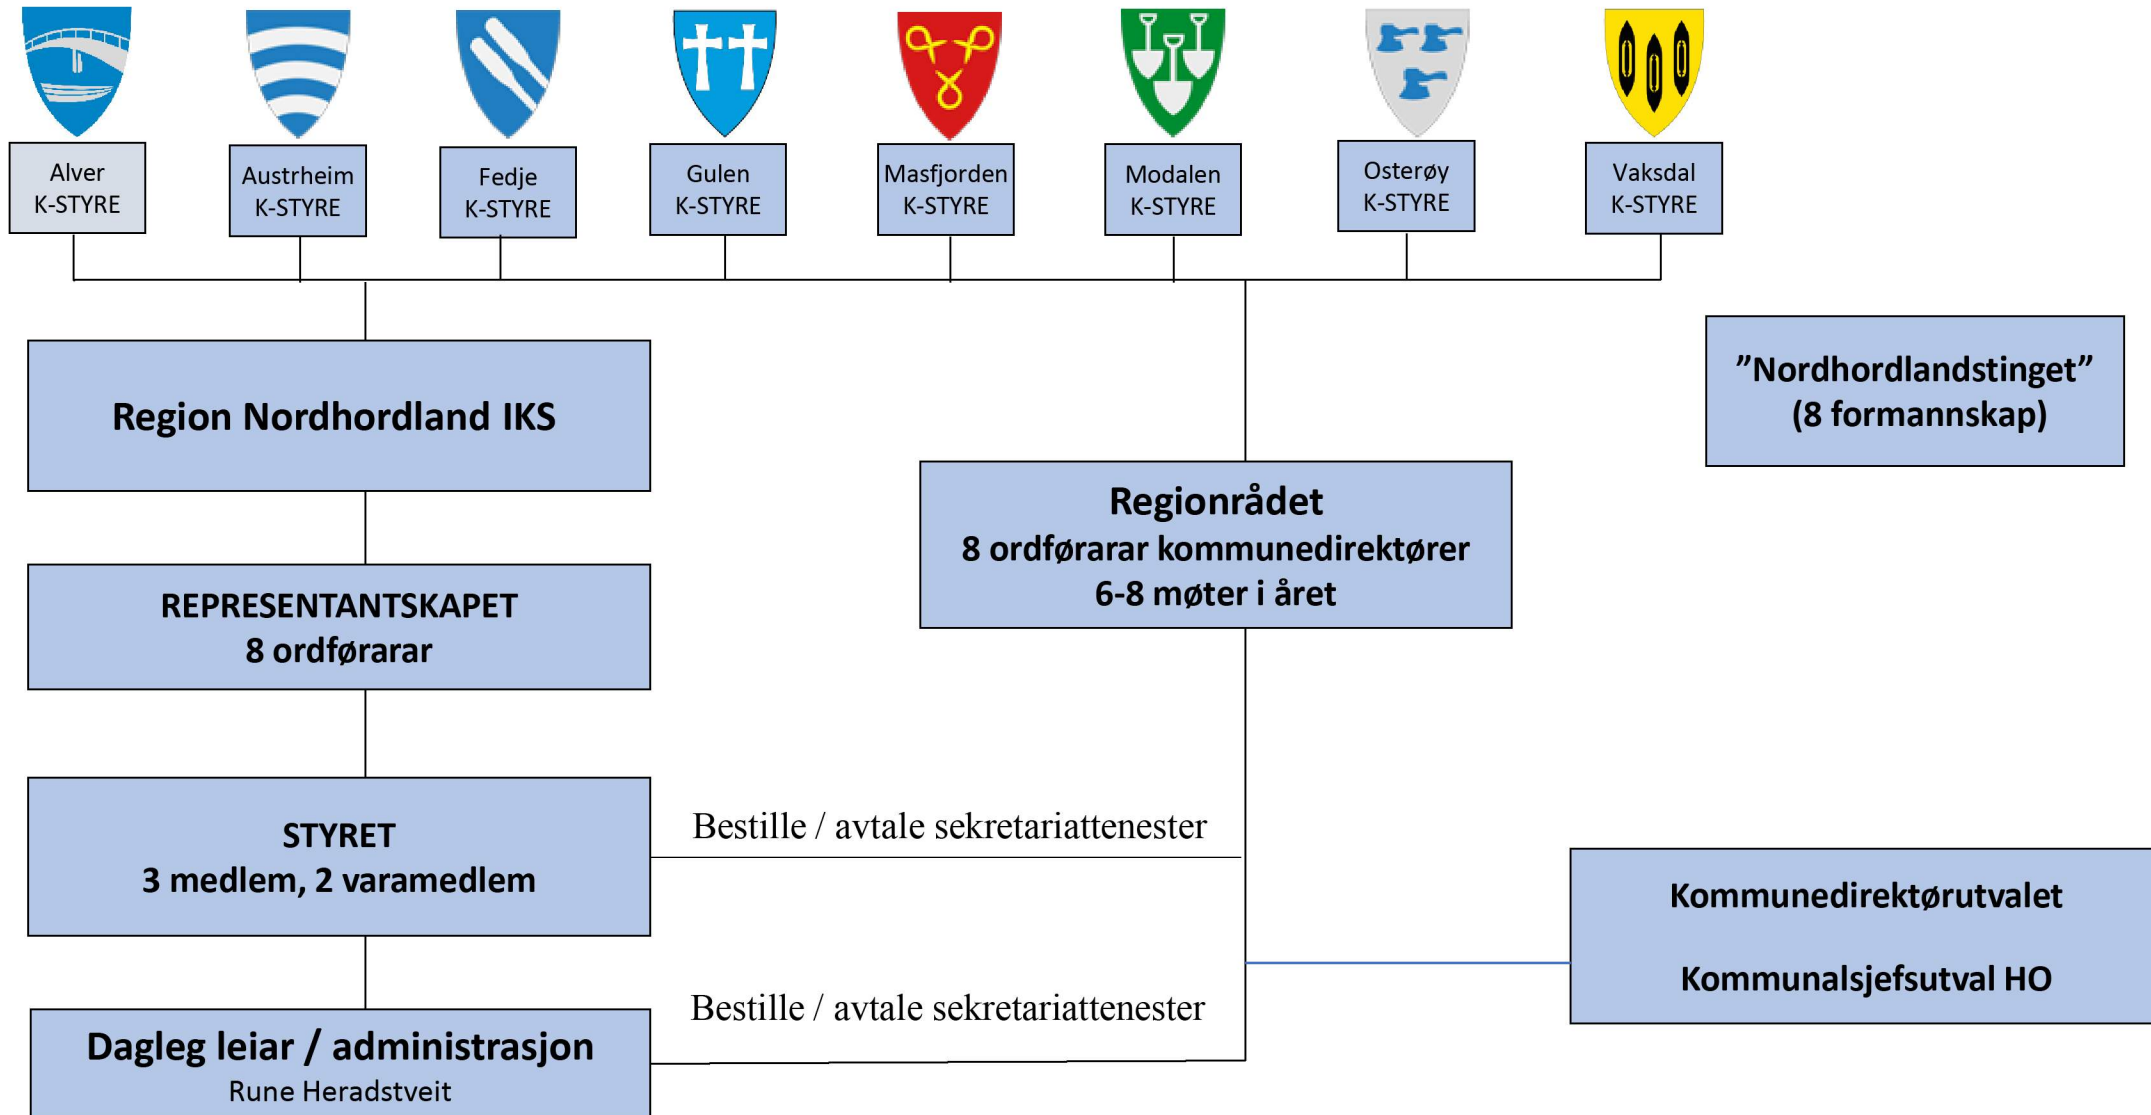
Alver
K-STYRE

Austrheim
K-STYRE

Fedje
K-STYRE

Gulen
K-STYRE

Masfjorden
K-STYRE

Modalen
K-STYRE

Osterøy
K-STYRE

Vaksdal
K-STYRE

Region Nordhordland IKS

”Nordhordlandstinget”
(8 formannskap)

Regionrådet
8 ordførarar kommunedirektører
6-8 møter i året

REPRESENTANTSKAPET
8 ordførarar

STYRET
3 medlem, 2 varamedlem

Bestille / avtale sekretariattenester

Kommunedirektørutvalet

Kommunalsjefsutval HO

Bestille / avtale sekretariattenester

Dagleg leiar / administrasjon
Rune Heradstveit